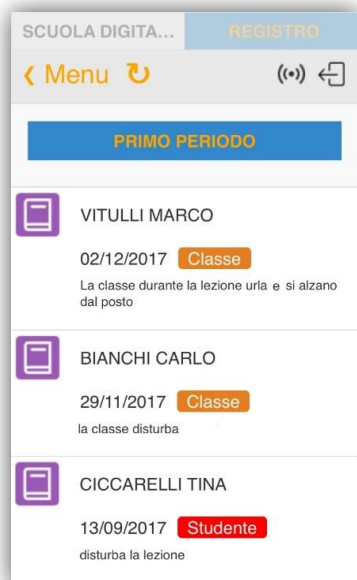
SCUOLA DIGITA...
REGISTRO

❮ Menu ↻

PRIMO PERIODO

VITULLI MARCO

02/12/2017 Classe

La classe durante la lezione urla e si alzano dal posto

BIANCHI CARLO

29/11/2017 Classe

la classe disturba

CICCARELLI TINA

13/09/2017 Studente

disturba la lezione